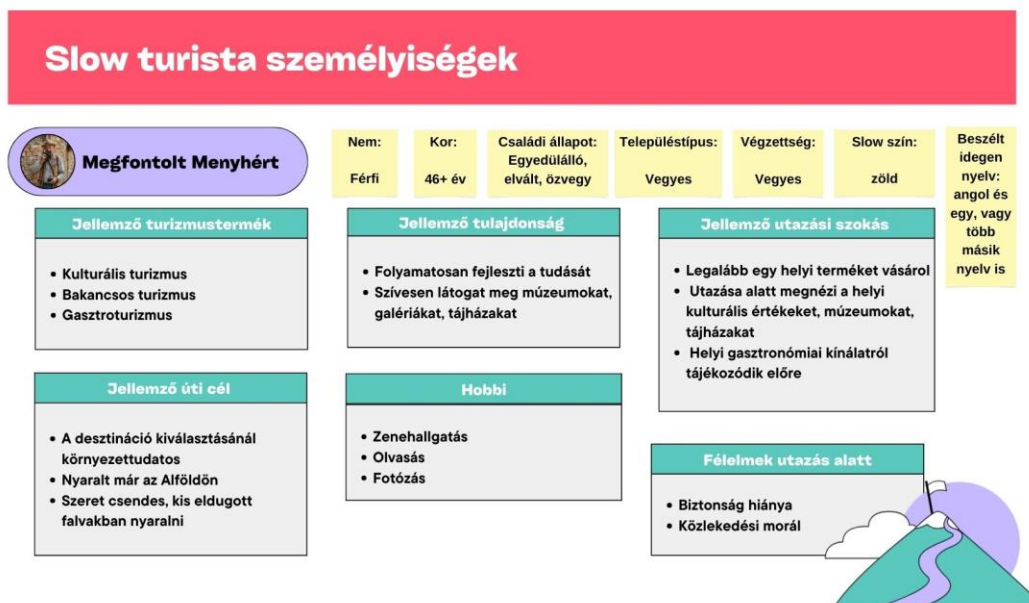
Slow turista személyiségek

Megfontolt Menyhért

Nem:
Férfi

Kor:
46+ év

Családi állapot:
Egyedülálló, elvált, özvegy

Településtípus:
Vegyes

Végzettség:
Vegyes

Slow szín:
zöld

Beszélt idegen nyelv:
angol és egy, vagy több másik nyelv is

Jellemző turizmustermék

- Kulturális turizmus
- Bakancsos turizmus
- Gasztroturizmus

Jellemző tulajdonság

- Folyamatosan fejleszti a tudását
- Szívesen látogat meg múzeumokat, galériákat, tájházakat

Jellemző utazási szokás

- Legalább egy helyi terméket vásárol
- Utazása alatt megnézi a helyi kulturális értékeket, múzeumokat, tájházakat
- Helyi gasztronómiai kínálatról tájékozódik előre

Jellemző úti cél

- A desztináció kiválasztásánál környezettudatos
- Nyaralt már az Alföldön
- Szeret csendes, kis eldugott falvakban nyaralni

Hobbi

- Zenehallgatás
- Olvasás
- Fotózás

Félelmek utazás alatt

- Biztonság hiánya
- Közlekedési morál